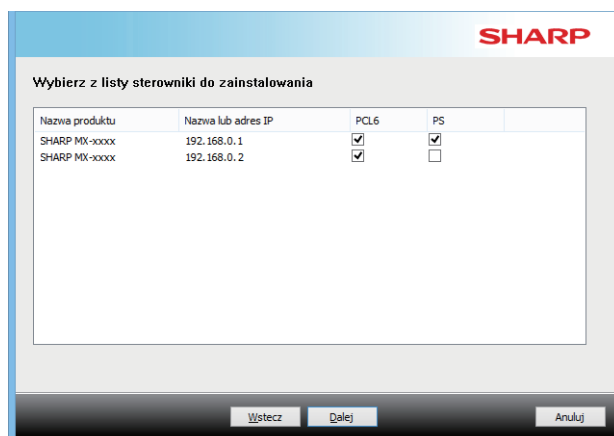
SHARP

Wybierz z listy sterowniki do zainstalowania

| Nazwa produktu | Nazwa lub adres IP | PCL6 | PS |
|---|---|---|---|
| SHARP MX-xxxx | 192.168.0.1 | ☑ | ☑ |
| SHARP MX-xxxx | 192.168.0.2 | ☑ | ☐ |

Wstecz Dalej Anuluj